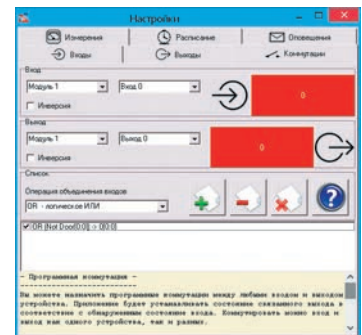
Настройки

Измерения | Расписание | Оповещения

Входы | Выходы | Коммутация

Вход

Модуль 1 | Вход 0

Инверсия

0

Выход

Модуль 1 | Выход 0

Инверсия

0

Список

Операция объединения входов

OR - логическое ИЛИ

OR (Not Dout[0,0]) > 0[2,0]

– Программная коммутация –

Вы можете назначить программные коммутации между любыми входом и выходом устройства. Приложение будет устанавливать состояние связанного выхода в соответствие с обнаруженным состоянием входа. Коммутировать можно вход и выход как одного устройства, так и разных.